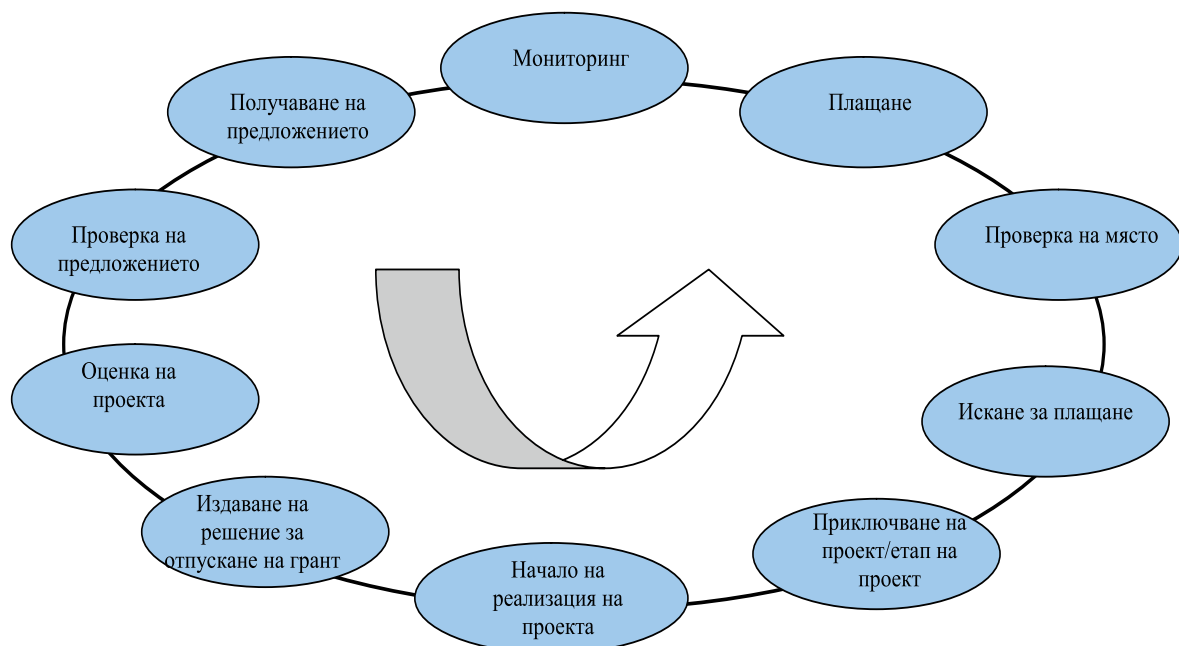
Мониторинг

Плащане

Проверка на място

Искане за плащане

Приключване на проект/етап на проект

Начало на реализация на проекта

Издаване на решение за отпускане на грант

Оценка на проекта

Проверка на предложението

Получаване на предложението